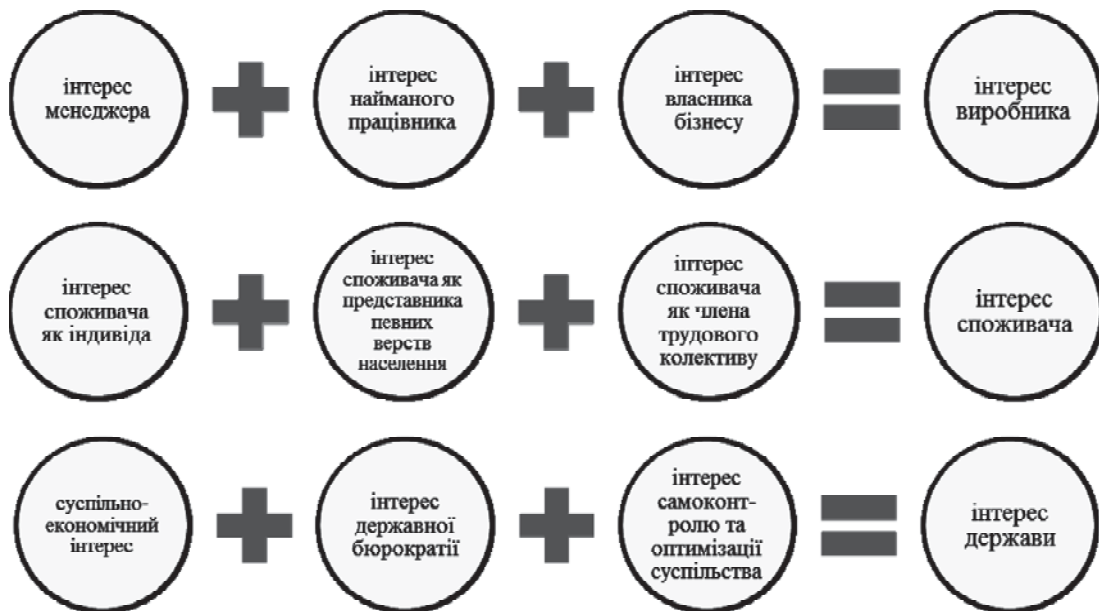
інтерес менеджера

інтерес найманого працівника

інтерес власника бізнесу

інтерес виробника

інтерес споживача як індивіда

інтерес споживача як представника певних верств населення

інтерес споживача як члена трудового колективу

інтерес споживача

суспільно-економічний інтерес

інтерес державної бюрократії

інтерес самоконтролю та оптимізації суспільства

інтерес держави